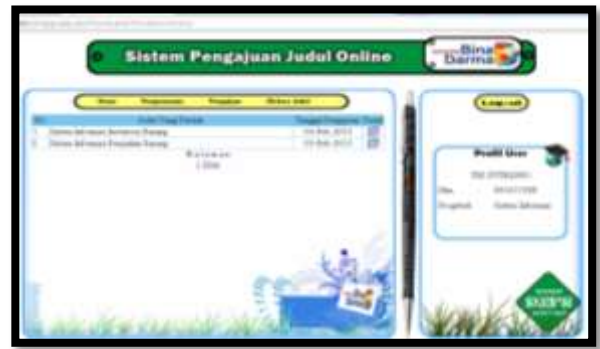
Sistem Pengajuan Judul Online

Bina Darma

Home | Pengumuman | Pengajuan | Riwayat Judul

| No | Judul Yang Diajukan | Tanggal Pengajuan | Proses |
|---|---|---|---|
| 1 | Sistem Informasi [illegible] | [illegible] | |
| 2 | Sistem Informasi Penjualan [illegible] | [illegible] | |

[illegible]

Log out

Profil User

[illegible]

Nim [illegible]

Program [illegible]